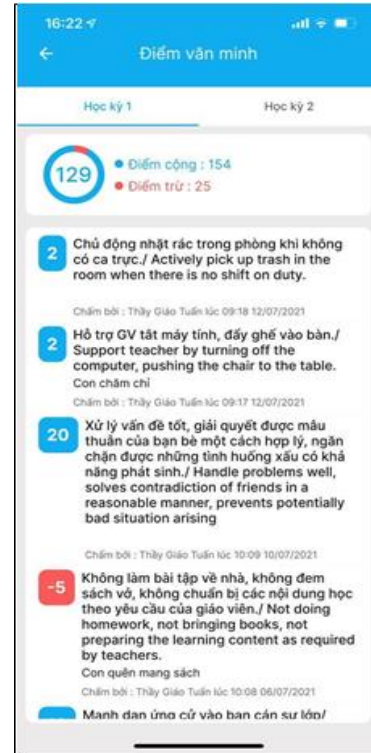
16:22

Điểm văn minh

Học kỳ 1

Học kỳ 2

129

Điểm cộng : 154

Điểm trừ : 25

2

Chủ động nhặt rác trong phòng khi không có ca trực./ Actively pick up trash in the room when there is no shift on duty.

Chấm bởi : Thầy Giáo Tuấn lúc 09:18 12/07/2021

2

Hỗ trợ GV tắt máy tính, đẩy ghế vào bàn./ Support teacher by turning off the computer, pushing the chair to the table.

Con chăm chỉ

Chấm bởi : Thầy Giáo Tuấn lúc 09:17 12/07/2021

20

Xử lý vấn đề tốt, giải quyết được mâu thuẫn của bạn bè một cách hợp lý, ngăn chặn được những tình huống xấu có khả năng phát sinh./ Handle problems well, solves contradiction of friends in a reasonable manner, prevents potentially bad situation arising

Chấm bởi : Thầy Giáo Tuấn lúc 10:09 10/07/2021

-5

Không làm bài tập về nhà, không đem sách vở, không chuẩn bị các nội dung học theo yêu cầu của giáo viên./ Not doing homework, not bringing books, not preparing the learning content as required by teachers.

Con quên mang sách

Chấm bởi : Thầy Giáo Tuấn lúc 10:08 06/07/2021

Mạnh dạn ứng cử vào ban cán sự lớp/